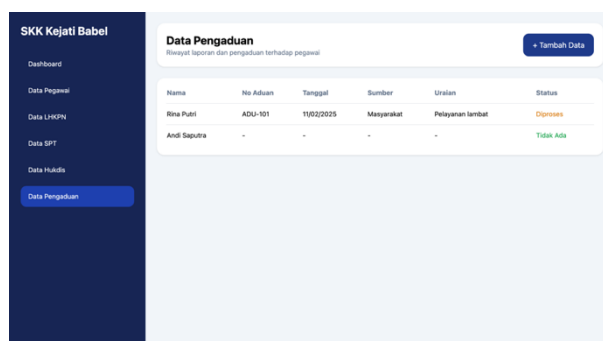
SKK Kejati Babel

Dashboard

Data Pegawai

Data LHKPN

Data SPT

Data Hukdis

Data Pengaduan

Data Pengaduan

Riwayat laporan dan pengaduan terhadap pegawai

+ Tambah Data

| Nama | No Aduan | Tanggal | Sumber | Uraian | Status |
|---|---|---|---|---|---|
| Rina Putri | ADU-101 | 11/02/2025 | Masyarakat | Pelayanan lambat | Diproses |
| Andi Saputra | - | - | - | - | Tidak Ada |